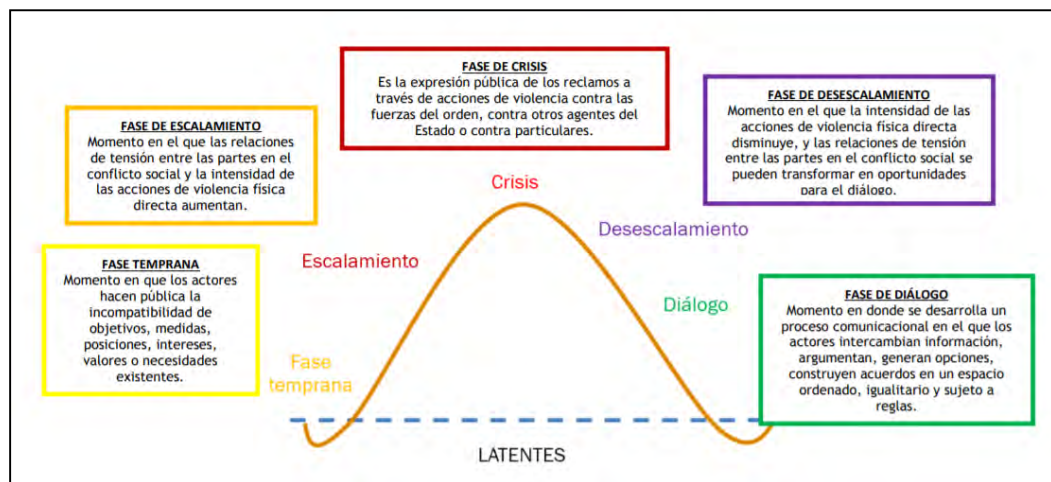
FASE DE ESCALAMIENTO
Momento en el que las relaciones de tensión entre las partes en el conflicto social y la intensidad de las acciones de violencia física directa aumentan.

FASE DE CRISIS
Es la expresión pública de los reclamos a través de acciones de violencia contra las fuerzas del orden, contra otros agentes del Estado o contra particulares.

FASE DE DESESCALAMIENTO
Momento en el que la intensidad de las acciones de violencia física directa disminuye, y las relaciones de tensión entre las partes en el conflicto social se pueden transformar en oportunidades para el diálogo.

FASE TEMPRANA
Momento en que los actores hacen pública la incompatibilidad de objetivos, medidas, posiciones, intereses, valores o necesidades existentes.

Crisis

Escalamiento

Desescalamiento

Diálogo

Fase temprana

FASE DE DIÁLOGO
Momento en donde se desarrolla un proceso comunicacional en el que los actores intercambian información, argumentan, generan opciones, construyen acuerdos en un espacio ordenado, igualitario y sujeto a reglas.

LATENTES